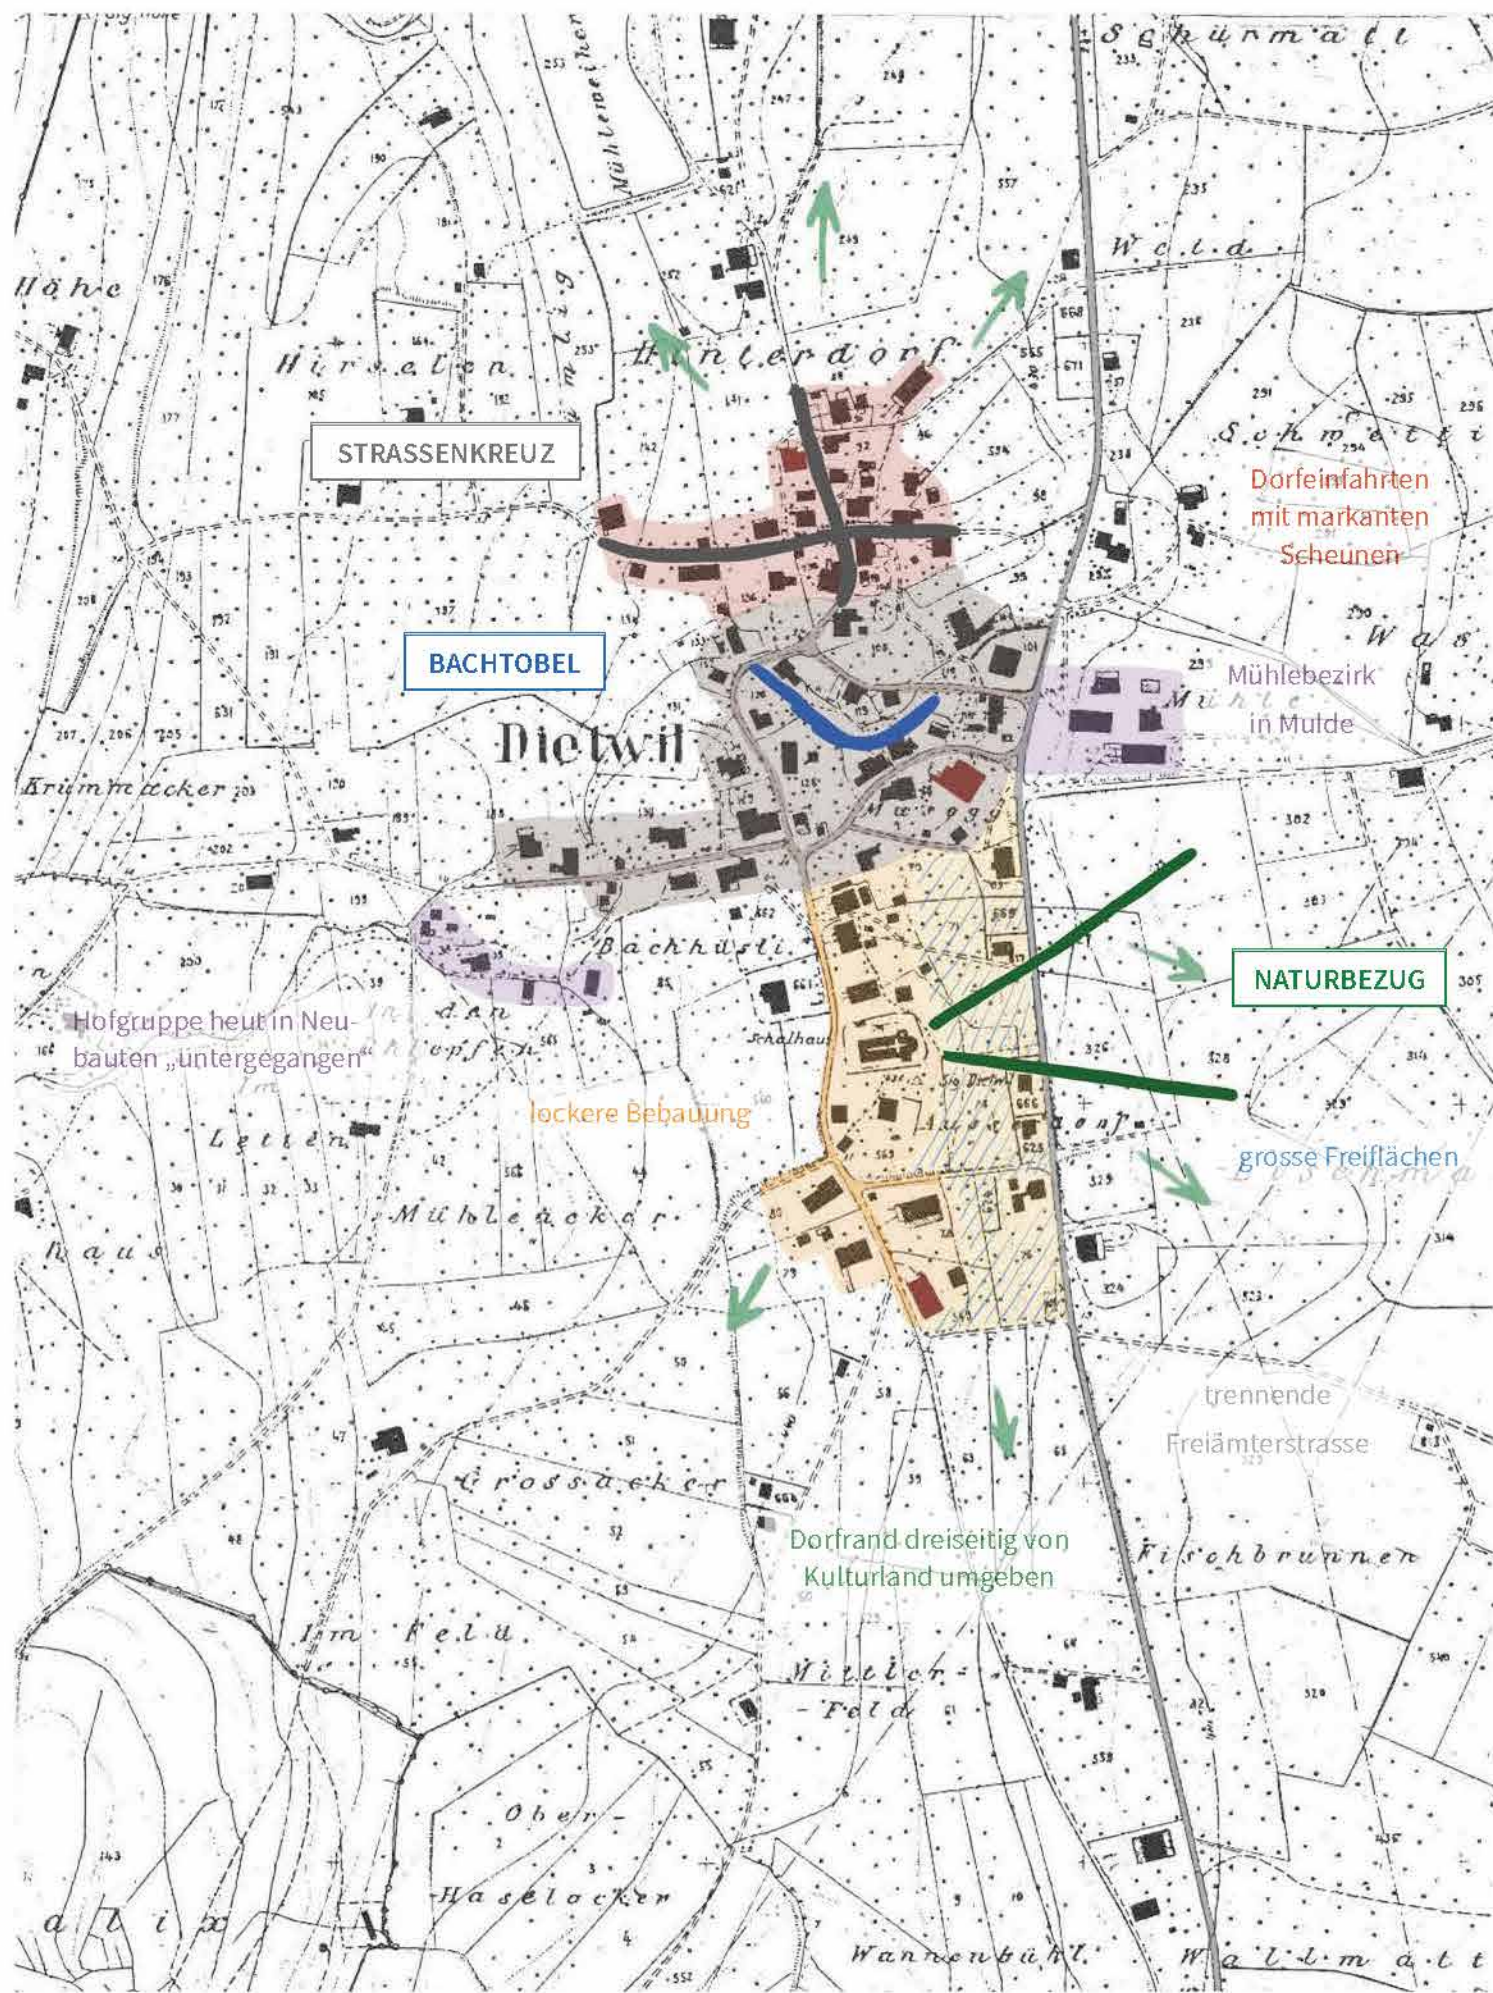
Schürmatt

Mühleweiher

Wald

Höhe

Hirselen

Hinterdorf

STRASSENKREUZ

Schmetti

Dorfeinfahrten mit markanten Scheunen

BACHTOBEL

Dietwil

Mühlebezirk in Mulde

Mühle

Krummacker

Weg

Bachhüsli

NATURBEZUG

Hofgruppe heut in Neubauten „untergegangen"

in den Köpfen

Schulhaus

lockere Bebauung

Letten

Ausserdorf

grosse Freiflächen

Mühleacker

Haus

trennende Freiämterstrasse

Grossacker

Dorfrand dreiseitig von Kulturland umgeben

Fischbrunnen

Im Feld

Mittler-Feld

Ober-Haselacker

Wannenbühl

Wallmatt